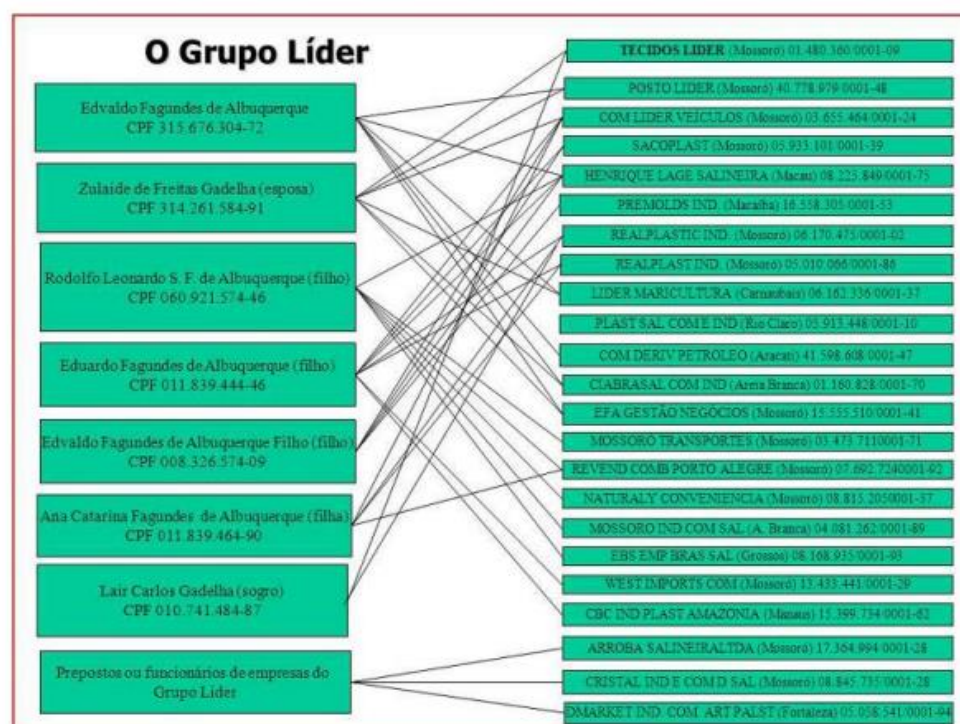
O Grupo Líder

Edvaldo Fagundes de Albuquerque
CPF 315.676.304-72

Zulaide de Freitas Gadelha (esposa)
CPF 314.261.584-91

Rodolfo Leonardo S. F. de Albuquerque (filho)
CPF 060.921.574-46

Eduardo Fagundes de Albuquerque (filho)
CPF 011.839.444-46

Edvaldo Fagundes de Albuquerque Filho (filho)
CPF 008.326.574-09

Ana Catarina Fagundes de Albuquerque (filha)
CPF 011.839.464-90

Lair Carlos Gadelha (sogro)
CPF 010.741.484-87

Prepostos ou funcionários de empresas do Grupo Líder

TECIDOS LIDER (Mossoró) 01.480.360/0001-09
POSTO LIDER (Mossoró) 40.778.979/0001-48
COM LIDER VEICULOS (Mossoró) 03.655.464/0001-24
SACOPLAST (Mossoró) 05.933.101/0001-39
HENRIQUE LAGE SALINEIRA (Macau) 08.225.849/0001-75
PREMOLDS IND. (Macaíba) 16.558.305/0001-53
REALPLASTIC IND. (Mossoró) 06.170.475/0001-02
REALPLAST IND. (Mossoró) 05.010.066/0001-86
LIDER MARICULTURA (Carnaubais) 06.162.336/0001-37
PLAST SAL COM E IND (Rio Claro) 05.915.448/0001-10
COM DERIV PETROLEO (Aracati) 41.598.608/0001-47
CIABRASAL COM IND (Areia Branca) 01.160.828/0001-70
EFA GESTÃO NEGÓCIOS (Mossoró) 15.555.510/0001-41
MOSSORO TRANSPORTES (Mossoró) 03.473.711/0001-71
REVEND COMB PORTO ALEGRE (Mossoró) 07.692.724/0001-92
NATURALY CONVENIENCIA (Mossoró) 08.815.205/0001-37
MOSSORO IND COM SAL (A. Branca) 04.081.262/0001-89
EBS EMP BRAS SAL (Grossos) 08.168.935/0001-93
WEST IMPORTS COM (Mossoró) 13.433.441/0001-29
CBC IND PLAST AMAZONIA (Manaus) 15.399.734/0001-62
ARROBA SALINEIRALTDA (Mossoró) 17.364.994/0001-28
CRISTAL IND E COM D SAL (Mossoró) 08.845.735/0001-28
DMARKET IND. COM. ART PALST (Fortaleza) 05.058.541/0001-94